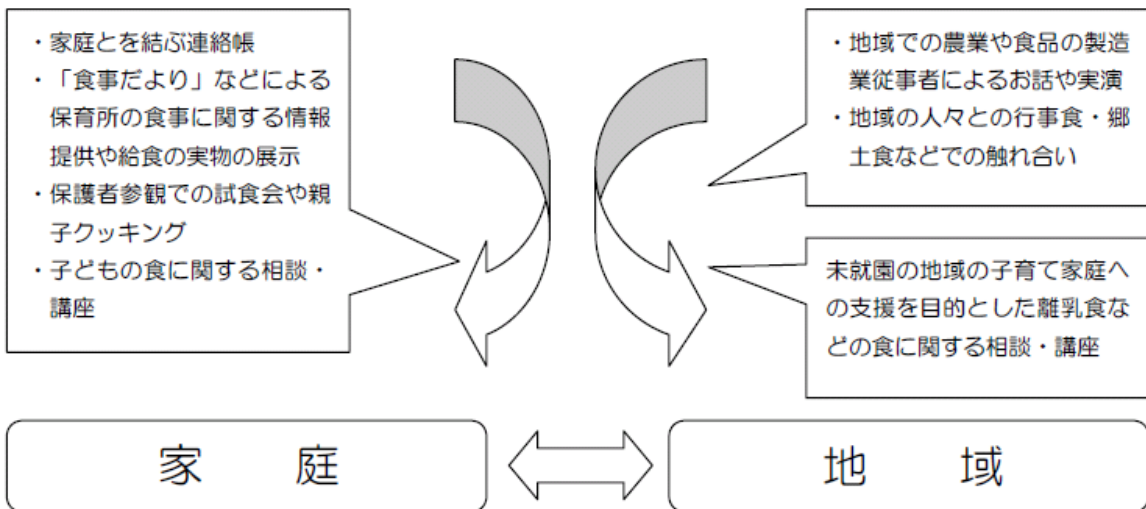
・家庭とを結ぶ連絡帳
・「食事だより」などによる保育所の食事に関する情報提供や給食の実物の展示
・保護者参観での試食会や親子クッキング
・子どもの食に関する相談・講座

・地域での農業や食品の製造業従事者によるお話や実演
・地域の人々との行事食・郷土食などでの触れ合い

未就園の地域の子育て家庭への支援を目的とした離乳食などの食に関する相談・講座

家　庭

地　域